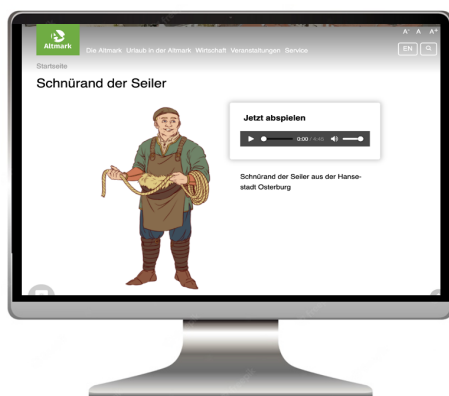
Altmark

Die Altmark Urlaub in der Altmark Wirtschaft Veranstaltungen Service

A⁻ A A⁺

EN

Startseite

Schnürand der Seiler

Jetzt abspielen

0:00 / 4:45

Schnürand der Seiler aus der Hansestadt Osterburg